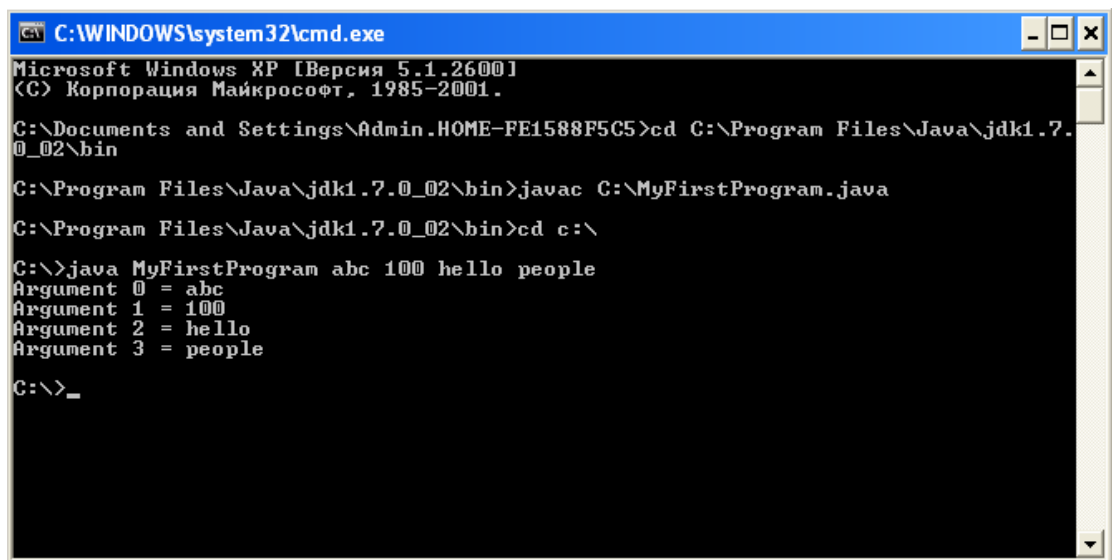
C:\WINDOWS\system32\cmd.exe

Microsoft Windows XP [Версия 5.1.2600]
(C) Корпорация Майкрософт, 1985-2001.

C:\Documents and Settings\Admin.HOME-FE1588F5C5>cd C:\Program Files\Java\jdk1.7.0_02\bin

C:\Program Files\Java\jdk1.7.0_02\bin>javac C:\MyFirstProgram.java

C:\Program Files\Java\jdk1.7.0_02\bin>cd c:\

C:\>java MyFirstProgram abc 100 hello people
Argument 0 = abc
Argument 1 = 100
Argument 2 = hello
Argument 3 = people

C:\>_